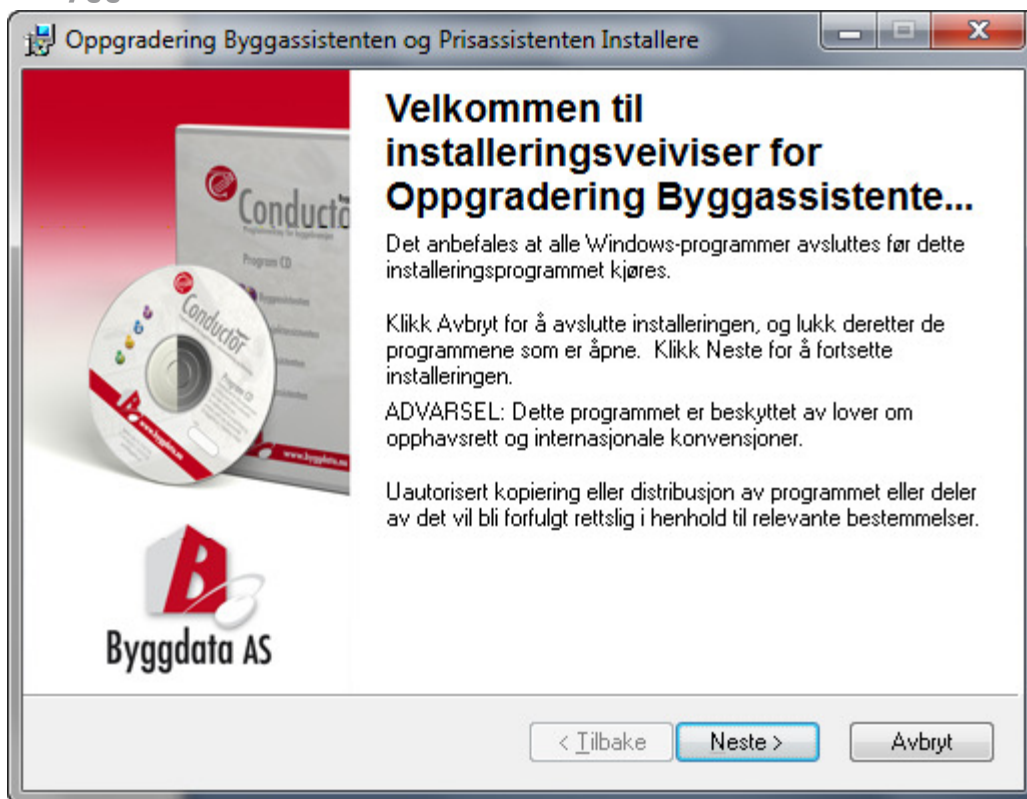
Oppgradering Byggassistenten og Prisassistenten Installere

Conductor

Program CD

Conductor

Program CD

www.byggdata.no

www.byggdata.no

Byggdata AS

Velkommen til installeringsveiviser for Oppgradering Byggassistente...

Det anbefales at alle Windows-programmer avsluttes før dette installeringsprogrammet kjøres.

Klikk Avbryt for å avslutte installeringen, og lukk deretter de programmene som er åpne. Klikk Neste for å fortsette installeringen.

ADVARSEL: Dette programmet er beskyttet av lover om opphavsrett og internasjonale konvensjoner.

Uautorisert kopiering eller distribusjon av programmet eller deler av det vil bli forfulgt rettslig i henhold til relevante bestemmelser.

< Tilbake

Neste >

Avbryt